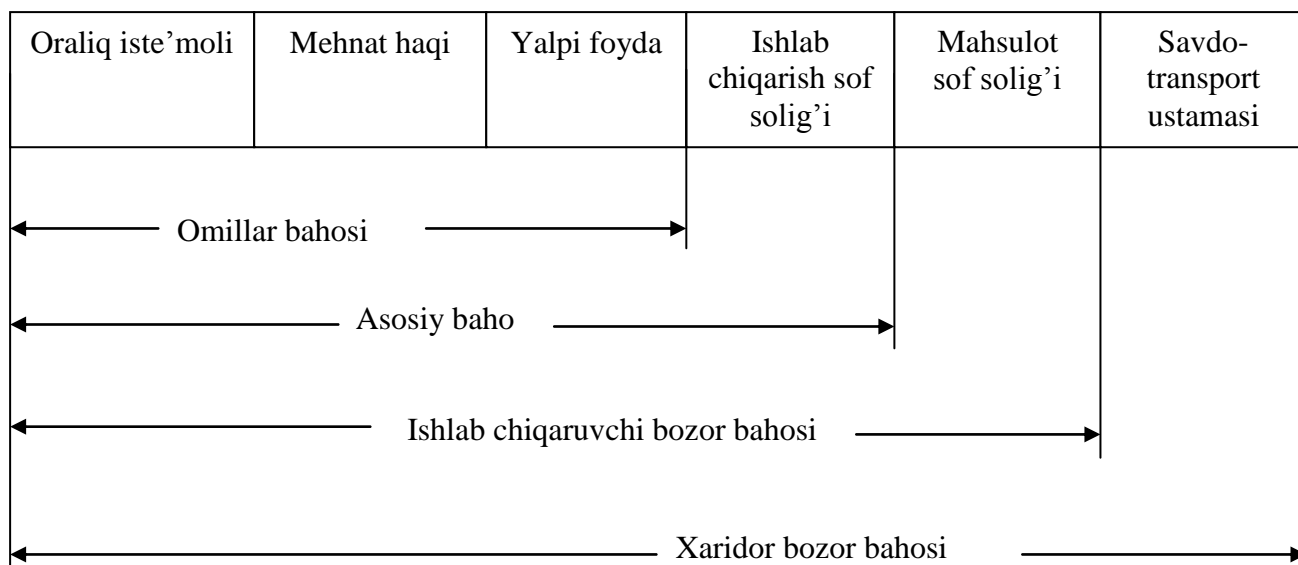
| Oraliq iste'moli | Mehnat haqi | Yalpi foyda | Ishlab chiqarish sof solig'i | Mahsulot sof solig'i | Savdo-transport ustamasi |
|---|---|---|---|---|---|

Omillar bahosi

Asosiy baho

Ishlab chiqaruvchi bozor bahosi

Xaridor bozor bahosi